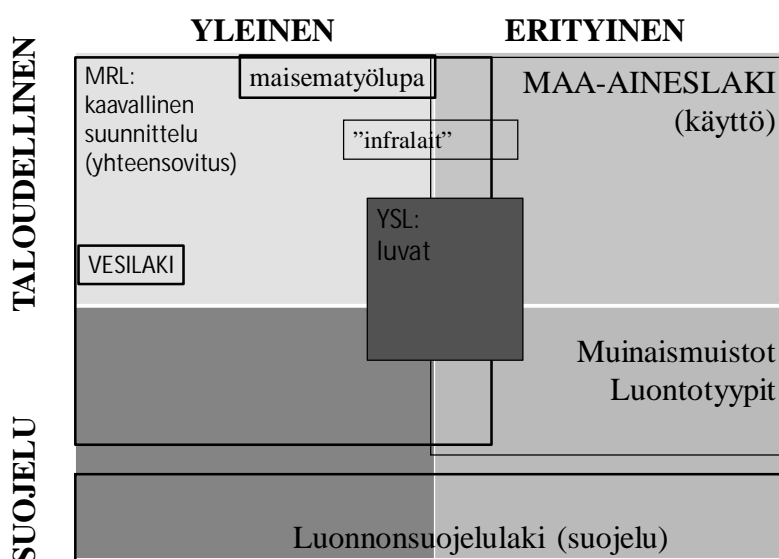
YLEINEN

ERITYINEN

TALOUDELLINEN

SUOJELU

MRL: kaavallinen suunnittelu (yhteensovitus)

maisematyölupa

MAA-AINESLAKI (käyttö)

"infralait"

YSL: luvat

VESILAKI

Muinaismuistot Luontotyypit

Luonnonsuojelulaki (suojelu)